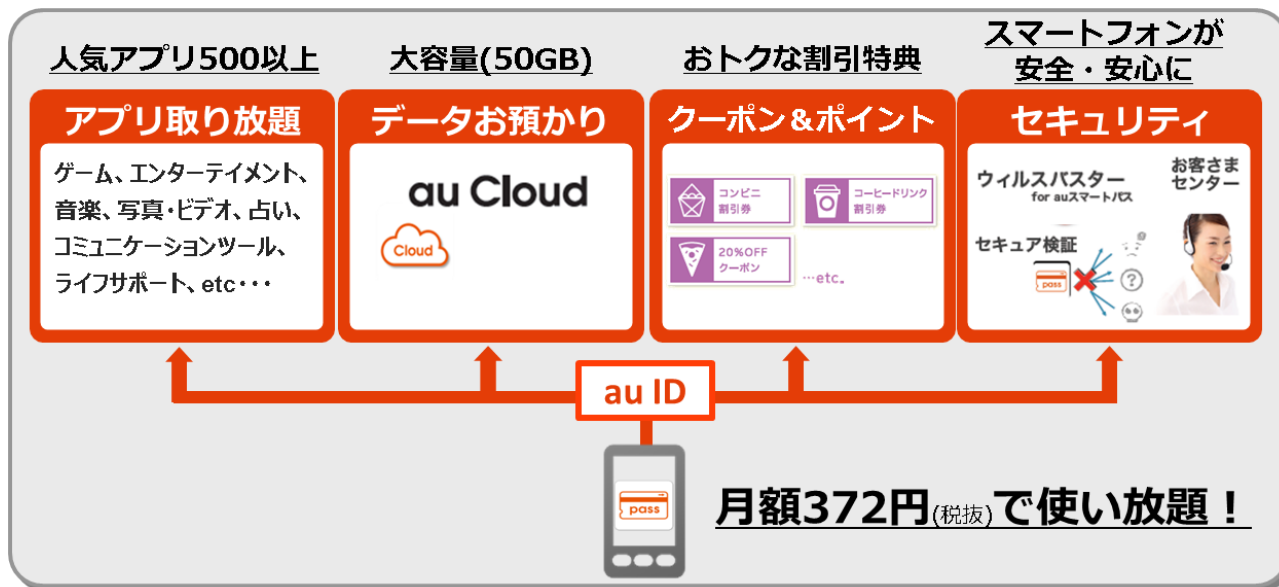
人気アプリ500以上

アプリ取り放題

ゲーム、エンターテイメント、音楽、写真・ビデオ、占い、コミュニケーションツール、ライフサポート、etc・・・

大容量(50GB)

データお預かり

au Cloud

Cloud

おトクな割引特典

クーポン＆ポイント

コンビニ割引券

コーヒードリンク割引券

20%OFFクーポン

…etc。

スマートフォンが安全・安心に

セキュリティ

ウィルスバスター for auスマートパス

お客さまセンター

セキュア検証

pass

au ID

pass

月額372円(税抜)で使い放題！